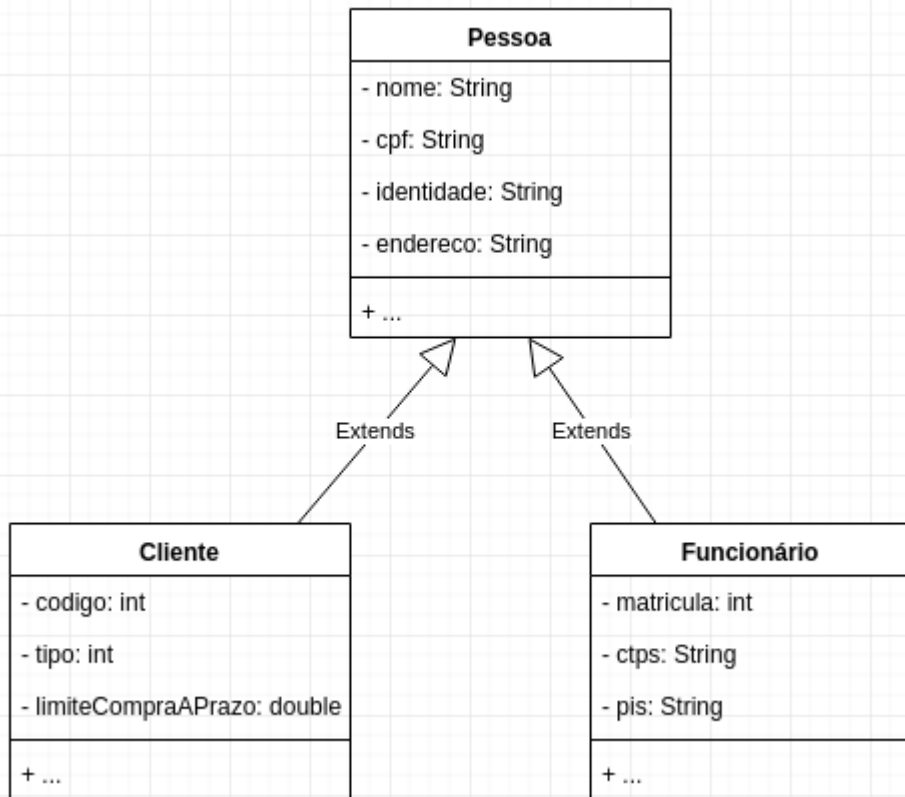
Pessoa

- nome: String

- cpf: String

- identidade: String

- endereco: String

+ ...

Extends

Extends

Cliente

- codigo: int

- tipo: int

- limiteCompraAPrazo: double

+ ...

Funcionário

- matricula: int

- ctps: String

- pis: String

+ ...